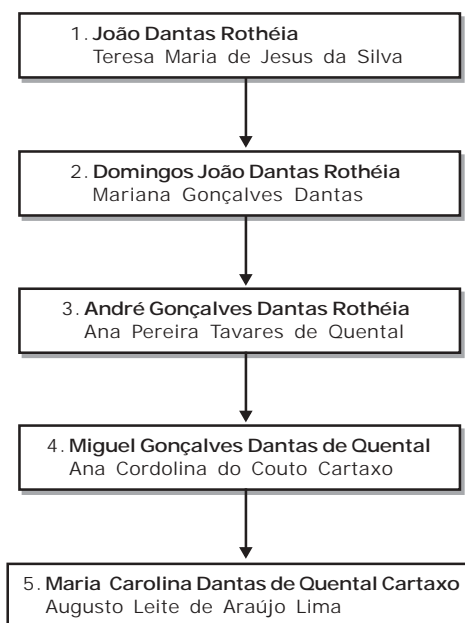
1. **João Dantas Rothéia**
Teresa Maria de Jesus da Silva

2. **Domingos João Dantas Rothéia**
Mariana Gonçalves Dantas

3. **André Gonçalves Dantas Rothéia**
Ana Pereira Tavares de Quental

4. **Miguel Gonçalves Dantas de Quental**
Ana Cordolina do Couto Cartaxo

5. **Maria Carolina Dantas de Quental Cartaxo**
Augusto Leite de Araújo Lima